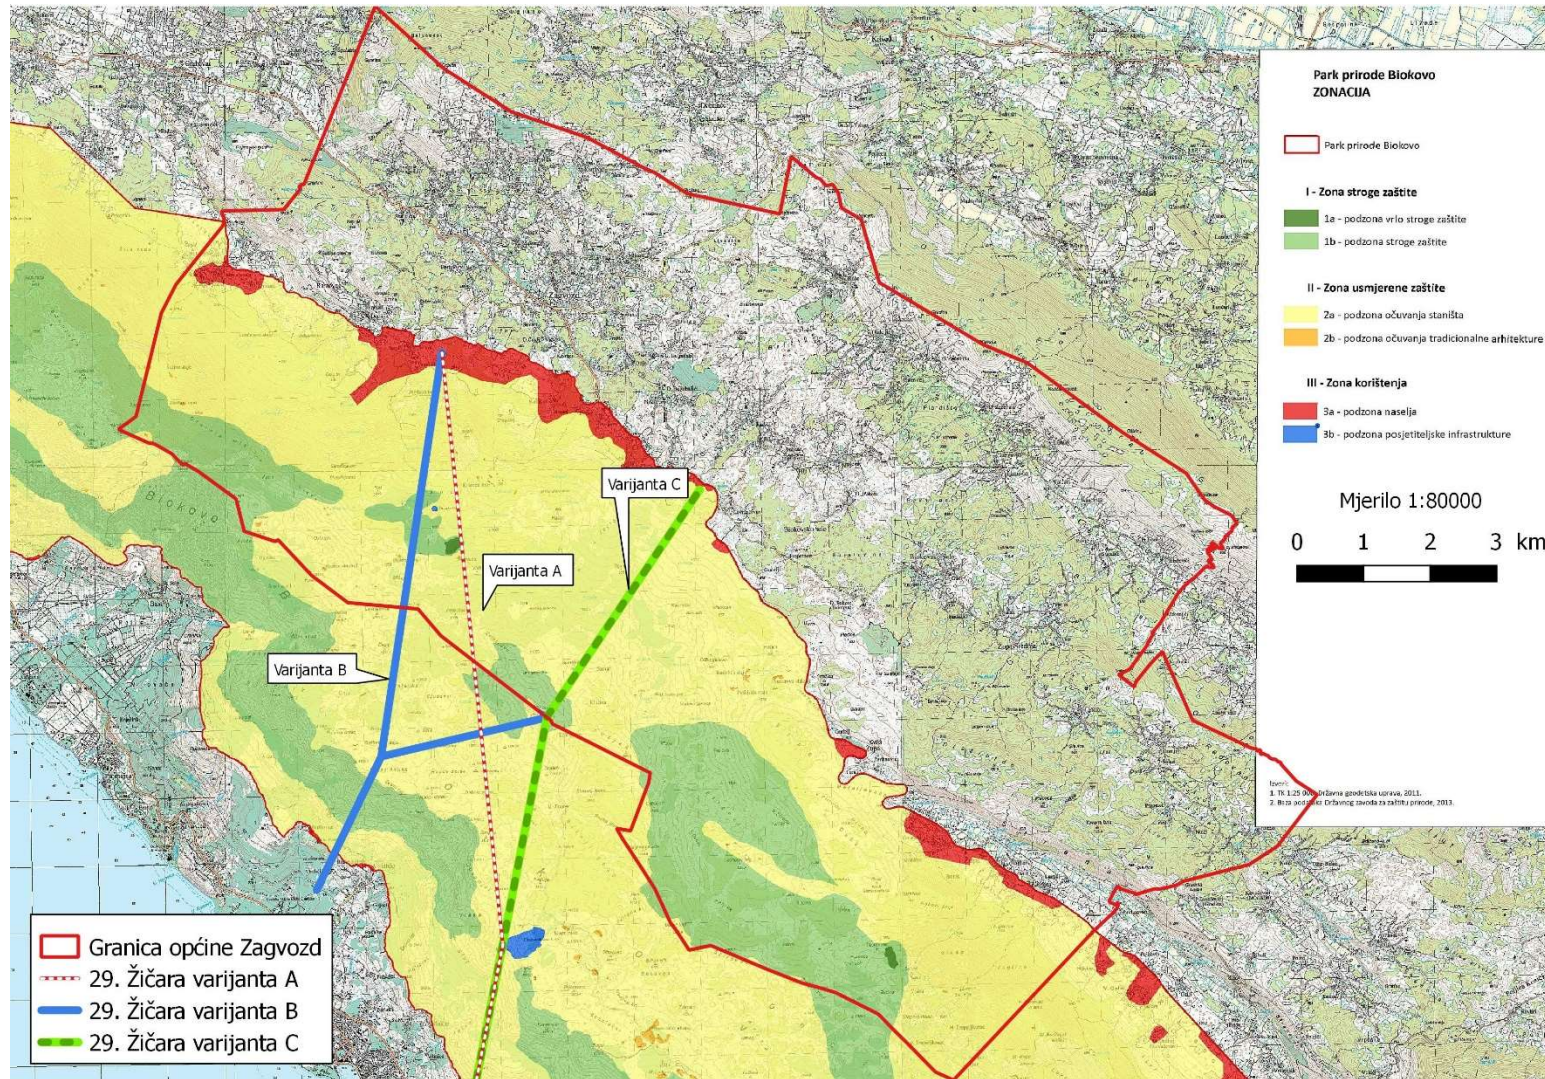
Park prirode Biokovo
ZONACIJA

Park prirode Biokovo

I - Zona stroge zaštite
1a - podzona vrlo stroge zaštite
1b - podzona stroge zaštite

II - Zona usmjerene zaštite
2a - podzona očuvanja staništa
2b - podzona očuvanja tradicionalne arhitekture

III - Zona korištenja
3a - podzona naselja
3b - podzona posjetiteljske infrastrukture

Mjerilo 1:80000
0 1 2 3 km

Izvori:
1. TK 1:25 000, Državna geodetska uprava, 2011.
2. Baza podataka Državnog zavoda za zaštitu prirode, 2013.

Varijanta C
Varijanta A
Varijanta B
Biokovo

Granica općine Zagvozd
29. Žičara varijanta A
29. Žičara varijanta B
29. Žičara varijanta C